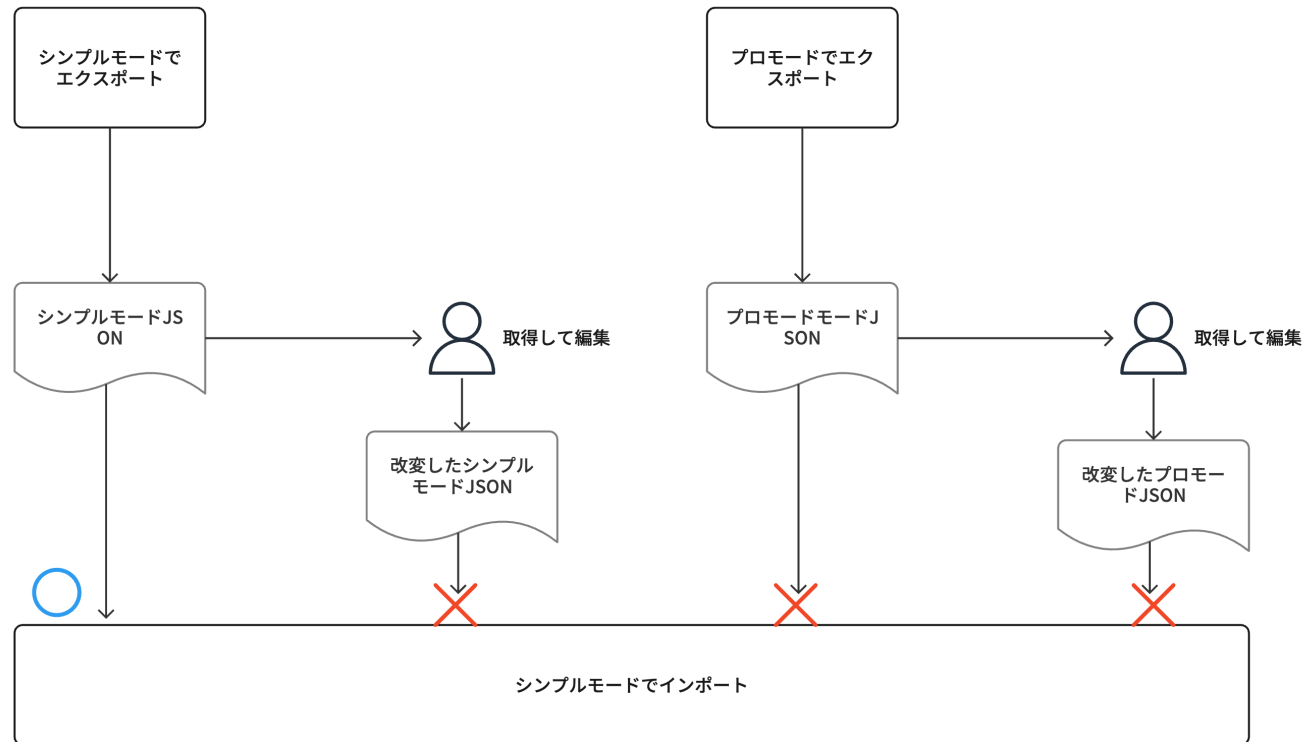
シンプルモードでエクスポート

プロモードでエクスポート

シンプルモードJSON

取得して編集

プロモードモードJSON

取得して編集

改変したシンプルモードJSON

改変したプロモードJSON

シンプルモードでインポート